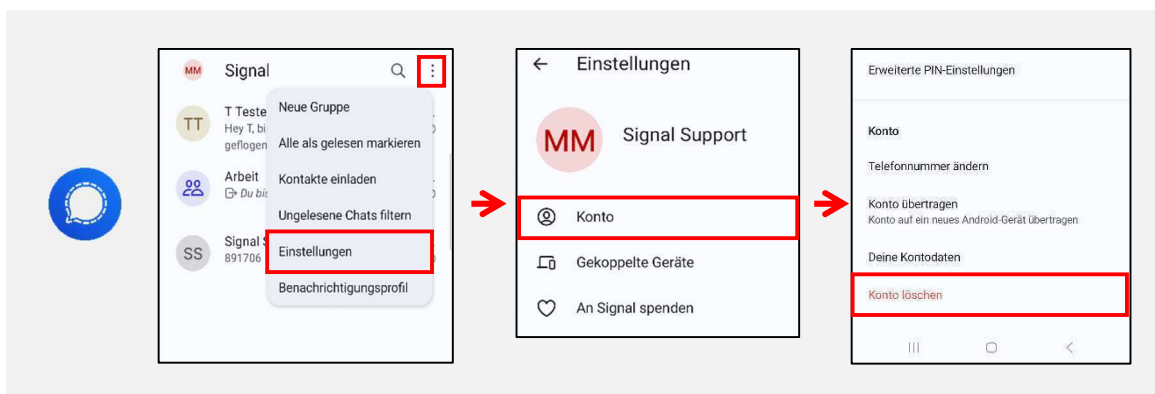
MM Signal

TT T Teste
Hey T, bi
geflogen

Arbeit
Du bis

SS Signal S
891706

Neue Gruppe
Alle als gelesen markieren
Kontakte einladen
Ungelesene Chats filtern
Einstellungen
Benachrichtigungsprofil

Einstellungen

MM Signal Support

Konto
Gekoppelte Geräte
An Signal spenden

Erweiterte PIN-Einstellungen

Konto

Telefonnummer ändern

Konto übertragen
Konto auf ein neues Android-Gerät übertragen

Deine Kontodaten

Konto löschen